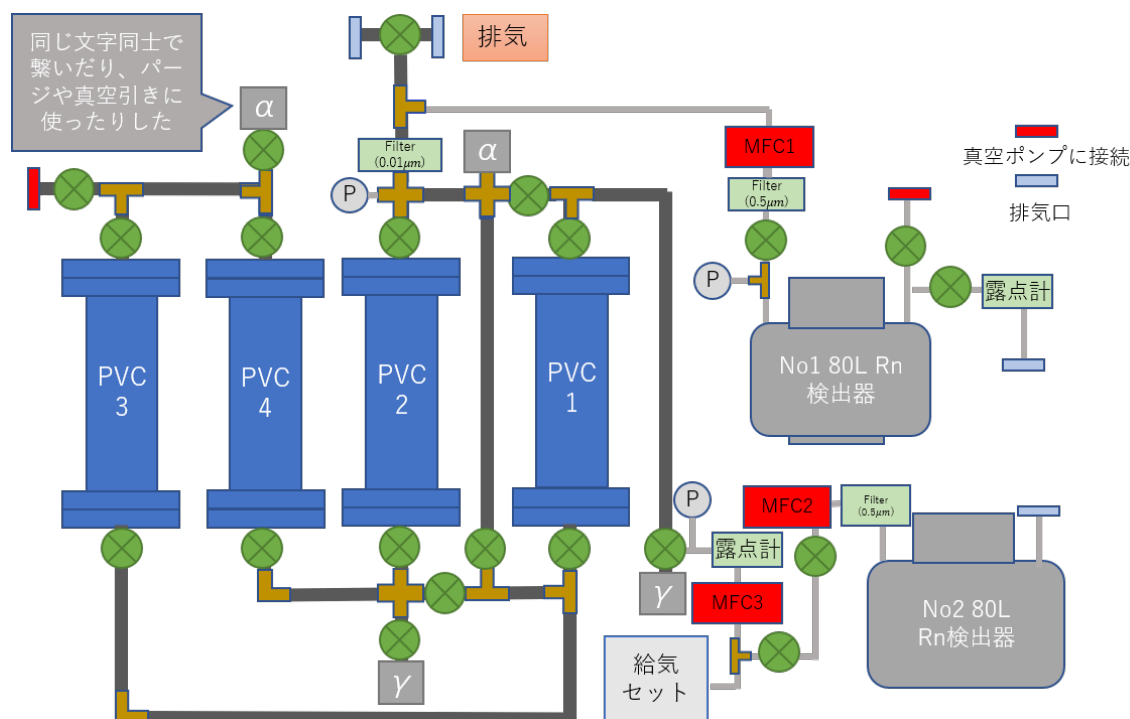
同じ文字同士で繋いだり、パージや真空引きに使ったりした

排気

$\alpha$

Filter (0.01$\mu$m)

$\alpha$

P

MFC1

真空ポンプに接続

排気口

Filter (0.5$\mu$m)

P

露点計

PVC 3

PVC 4

PVC 2

PVC 1

No1 80L Rn 検出器

P

MFC2

Filter (0.5$\mu$m)

露点計

$\gamma$

MFC3

No2 80L Rn検出器

給気 セット

$\gamma$